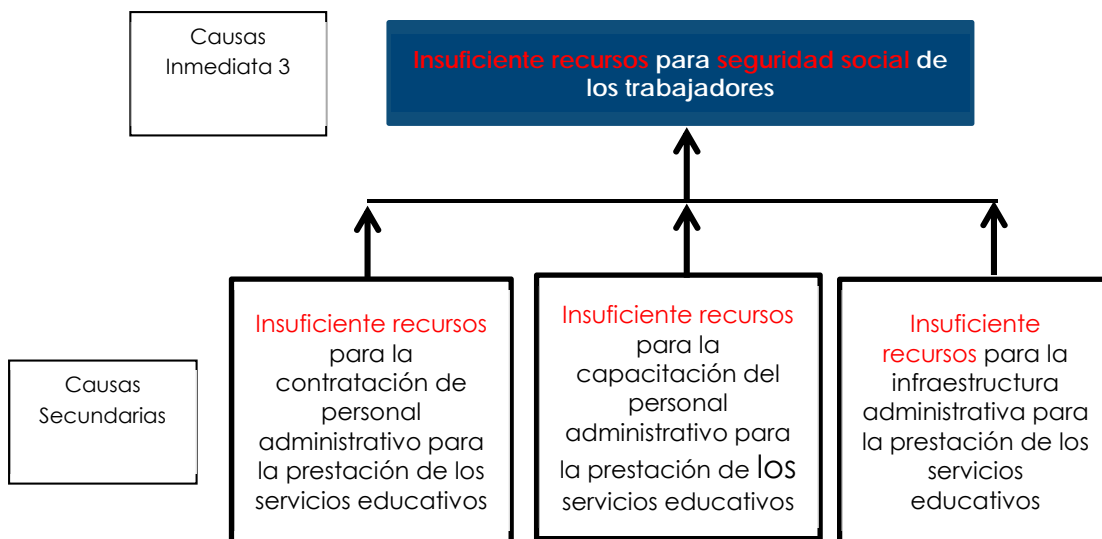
Causas Inmediata 3

Insuficiente recursos para seguridad social de los trabajadores

Causas Secundarias

Insuficiente recursos para la contratación de personal administrativo para la prestación de los servicios educativos

Insuficiente recursos para la capacitación del personal administrativo para la prestación de los servicios educativos

Insuficiente recursos para la infraestructura administrativa para la prestación de los servicios educativos